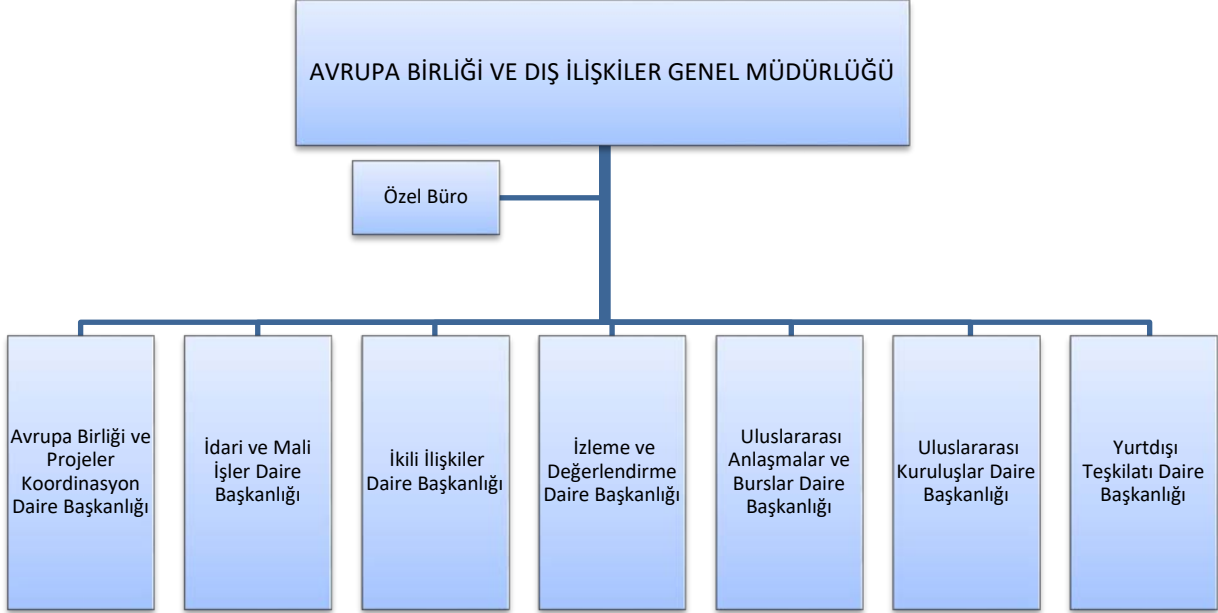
AVRUPA BİRLİĞİ VE DIŞ İLİŞKİLER GENEL MÜDÜRLÜĞÜ

Özel Büro

Avrupa Birliği ve Projeler Koordinasyon Daire Başkanlığı

İdari ve Mali İşler Daire Başkanlığı

İkili İlişkiler Daire Başkanlığı

İzleme ve Değerlendirme Daire Başkanlığı

Uluslararası Anlaşmalar ve Burslar Daire Başkanlığı

Uluslararası Kuruluşlar Daire Başkanlığı

Yurtdışı Teşkilatı Daire Başkanlığı